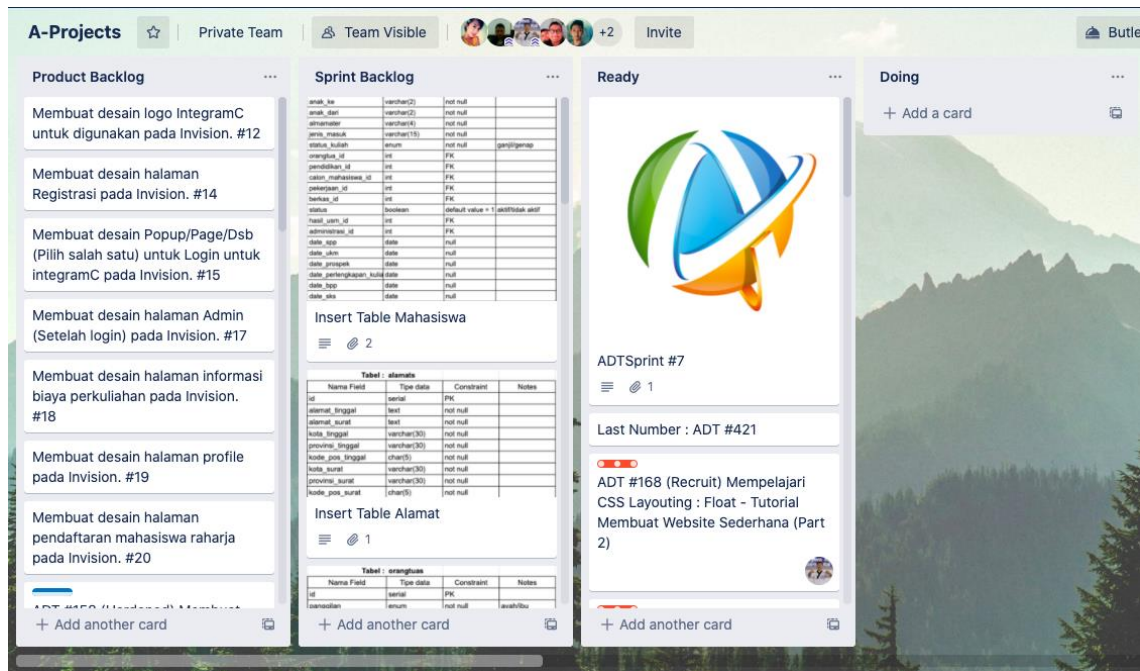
A-Projects ☆ Private Team Team Visible +2 Invite Butle

Product Backlog ...

Membuat desain logo IntegramC untuk digunakan pada Invision. #12

Membuat desain halaman Registrasi pada Invision. #14

Membuat desain Popup/Page/Dsb (Pilih salah satu) untuk Login untuk integramC pada Invision. #15

Membuat desain halaman Admin (Setelah login) pada Invision. #17

Membuat desain halaman informasi biaya perkuliahan pada Invision. #18

Membuat desain halaman profile pada Invision. #19

Membuat desain halaman pendaftaran mahasiswa raharja pada Invision. #20

ADT #159 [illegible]

+ Add another card

Sprint Backlog ...

| | | | |
|---|---|---|---|
| anak_ke | varchar(2) | not null | |
| anak_dari | varchar(2) | not null | |
| almameter | varchar(4) | not null | |
| jenis_masuk | varchar(15) | not null | |
| status_kuliah | enum | not null | ganjil/genap |
| orangtua_id | int | FK | |
| pendidikan_id | int | FK | |
| calon_mahasiswa_id | int | FK | |
| pekerjaan_id | int | FK | |
| berkas_id | int | FK | |
| status | boolean | default value = 1 | aktif/tidak aktif |
| hasil_usm_id | int | FK | |
| administrasi_id | int | FK | |
| date_spp | date | null | |
| date_ukm | date | null | |
| date_prospek | date | null | |
| date_perlengkapan_kuliah | date | null | |
| date_bpp | date | null | |
| date_sks | date | null | |

Insert Table Mahasiswa
2

Tabel : alamats

| Nama Field | Tipe data | Constraint | Notes |
|---|---|---|---|
| id | serial | PK | |
| alamat_tinggal | text | not null | |
| alamat_surat | text | not null | |
| kota_tinggal | varchar(30) | not null | |
| provinsi_tinggal | varchar(30) | not null | |
| kode_pos_tinggal | char(5) | not null | |
| kota_surat | varchar(30) | not null | |
| provinsi_surat | varchar(30) | not null | |
| kode_pos_surat | char(5) | not null | |

Insert Table Alamat
1

Tabel : orangtuas

| Nama Field | Tipe data | Constraint | Notes |
|---|---|---|---|
| id | serial | PK | |
| panggilan | enum | not null | ayah/ibu |

+ Add another card

Ready ...

ADTSprint #7
1

Last Number : ADT #421

ADT #168 (Recruit) Mempelajari CSS Layouting : Float - Tutorial Membuat Website Sederhana (Part 2)

+ Add another card

Doing ...

+ Add a card